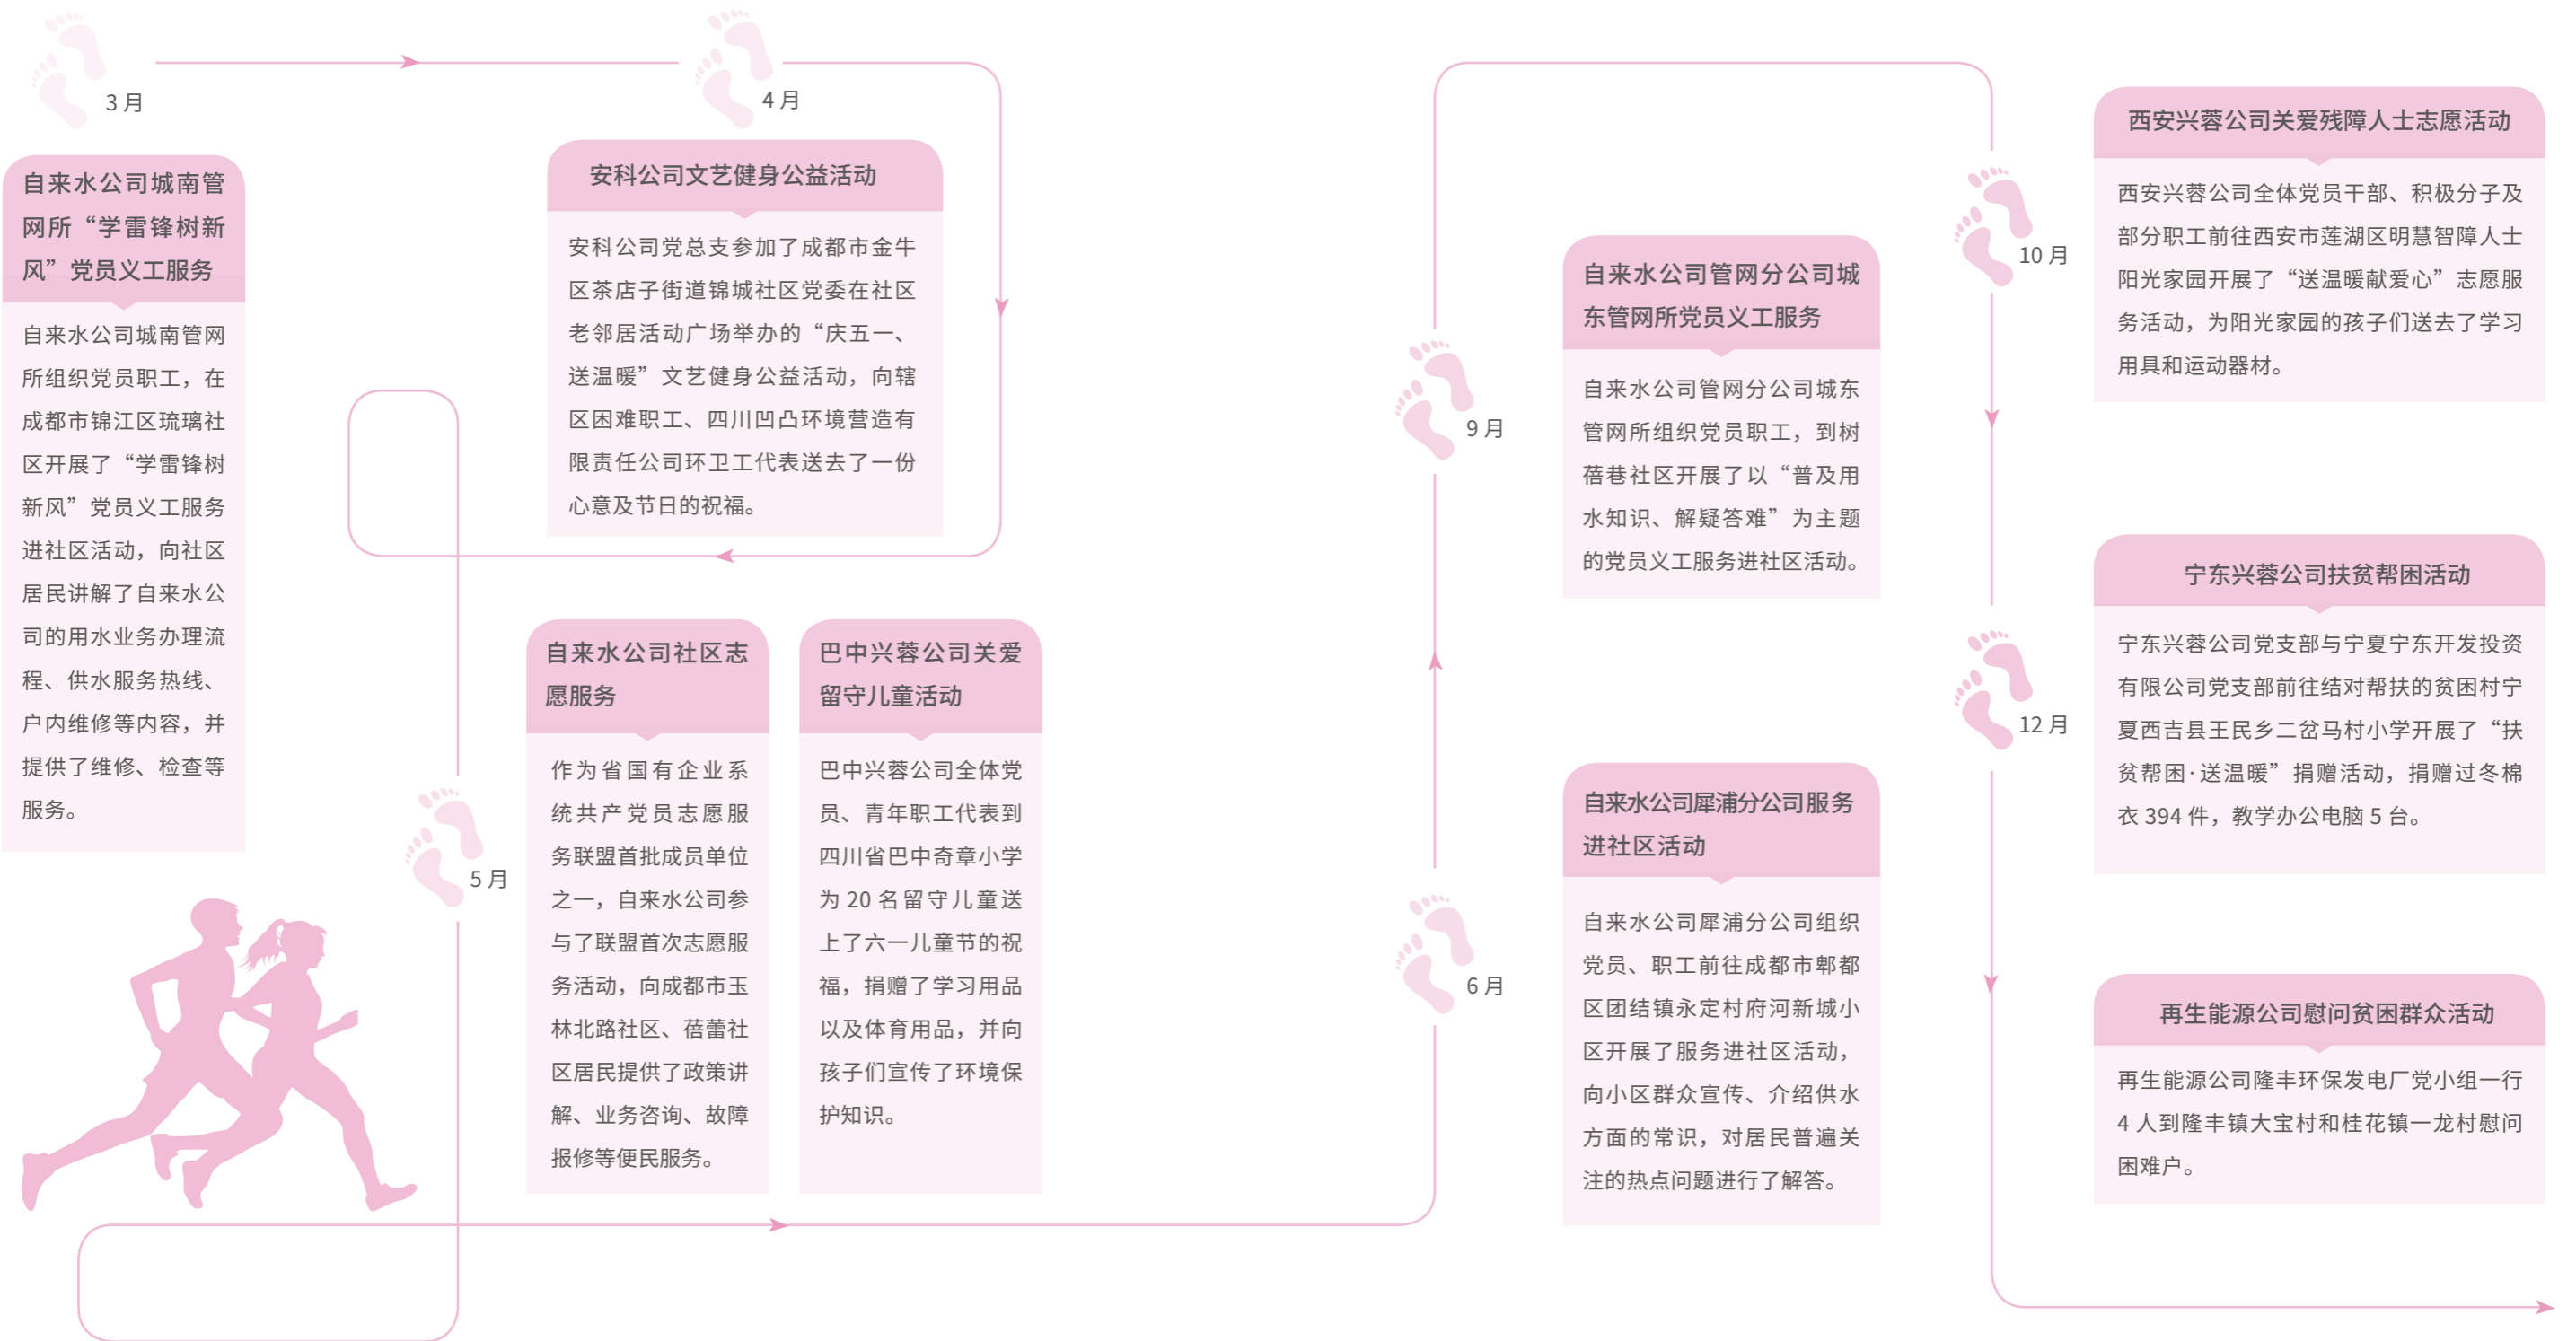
3 月

自来水公司城南管网所“学雷锋树新风”党员义工服务

自来水公司城南管网所组织党员职工，在成都市锦江区琉璃社区开展了“学雷锋树新风”党员义工服务进社区活动，向社区居民讲解了自来水公司的用水业务办理流程、供水服务热线、户内维修等内容，并提供了维修、检查等服务。

4 月

安科公司文艺健身公益活动

安科公司党总支参加了成都市金牛区茶店子街道锦城社区党委在社区老邻居活动广场举办的“庆五一、送温暖”文艺健身公益活动，向辖区困难职工、四川凹凸环境营造有限责任公司环卫工代表送去了一份心意及节日的祝福。

5 月

自来水公司社区志愿服务

作为省国有企业系统共产党员志愿服务联盟首批成员单位之一，自来水公司参与了联盟首次志愿服务活动，向成都市玉林北路社区、蓓蕾社区居民提供了政策讲解、业务咨询、故障报修等便民服务。

巴中兴蓉公司关爱留守儿童活动

巴中兴蓉公司全体党员、青年职工代表到四川省巴中奇章小学为 20 名留守儿童送上了六一儿童节的祝福，捐赠了学习用品以及体育用品，并向孩子们宣传了环境保护知识。

6 月

自来水公司犀浦分公司服务进社区活动

自来水公司犀浦分公司组织党员、职工前往成都市郫都区团结镇永定村府河新城小区开展了服务进社区活动，向小区群众宣传、介绍供水方面的常识，对居民普遍关注的热点问题进行了解答。

9 月

自来水公司管网分公司城东管网所党员义工服务

自来水公司管网分公司城东管网所组织党员职工，到树蓓巷社区开展了以“普及用水知识、解疑答难”为主题的党员义工服务进社区活动。

10 月

西安兴蓉公司关爱残障人士志愿活动

西安兴蓉公司全体党员干部、积极分子及部分职工前往西安市莲湖区明慧智障人士阳光家园开展了“送温暖献爱心”志愿服务活动，为阳光家园的孩子们送去了学习用具和运动器材。

12 月

宁东兴蓉公司扶贫帮困活动

宁东兴蓉公司党支部与宁夏宁东开发投资有限公司党支部前往结对帮扶的贫困村宁夏西吉县王民乡二岔马村小学开展了“扶贫帮困·送温暖”捐赠活动，捐赠过冬棉衣 394 件，教学办公电脑 5 台。

再生能源公司慰问贫困群众活动

再生能源公司隆丰环保发电厂党小组一行 4 人到隆丰镇大宝村和桂花镇一龙村慰问困难户。